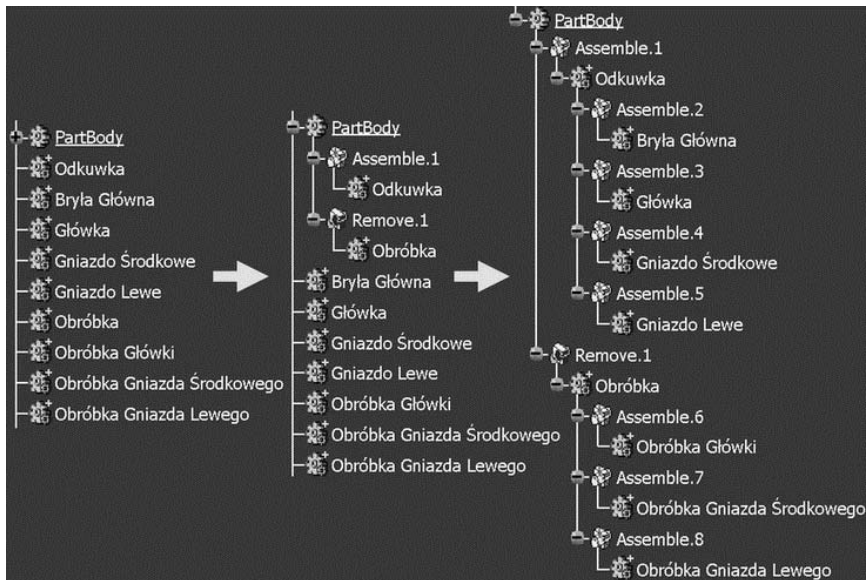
PartBody
Odkuwka
Bryła Główna
Główka
Gniazdo Środkowe
Gniazdo Lewe
Obróbka
Obróbka Główki
Obróbka Gniazda Środkowego
Obróbka Gniazda Lewego

PartBody
Assemble.1
Odkuwka
Remove.1
Obróbka
Bryła Główna
Główka
Gniazdo Środkowe
Gniazdo Lewe
Obróbka Główki
Obróbka Gniazda Środkowego
Obróbka Gniazda Lewego

PartBody
Assemble.1
Odkuwka
Assemble.2
Bryła Główna
Assemble.3
Główka
Assemble.4
Gniazdo Środkowe
Assemble.5
Gniazdo Lewe
Remove.1
Obróbka
Assemble.6
Obróbka Główki
Assemble.7
Obróbka Gniazda Środkowego
Assemble.8
Obróbka Gniazda Lewego